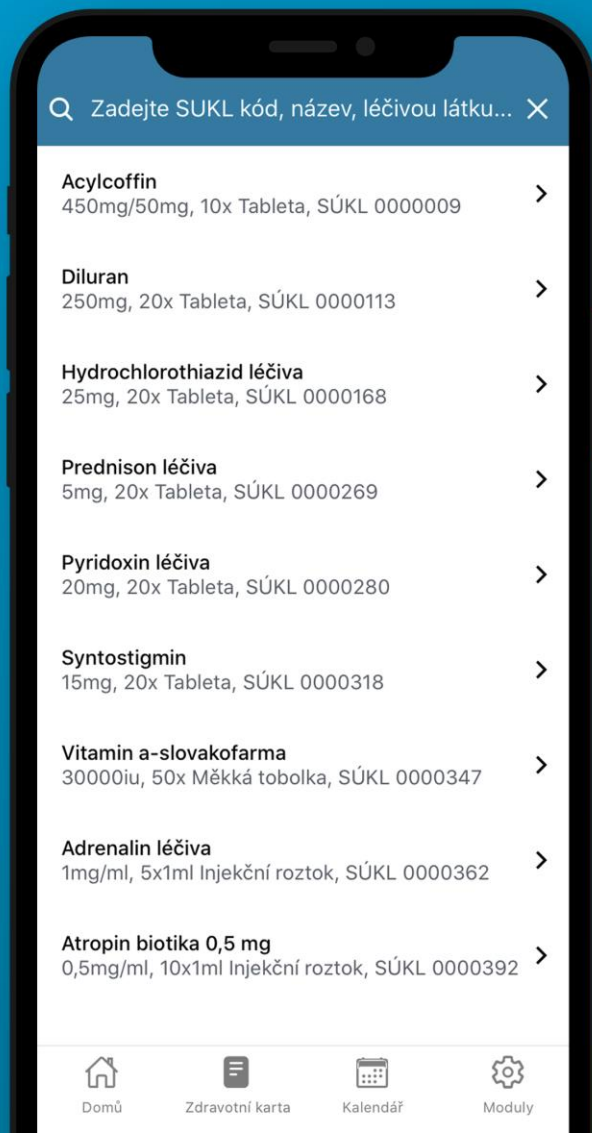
Zadejte SUKL kód, název, léčivou látku...

Acylcoffin
450mg/50mg, 10x Tableta, SÚKL 0000009

Diluran
250mg, 20x Tableta, SÚKL 0000113

Hydrochlorothiazid léčiva
25mg, 20x Tableta, SÚKL 0000168

Prednison léčiva
5mg, 20x Tableta, SÚKL 0000269

Pyridoxin léčiva
20mg, 20x Tableta, SÚKL 0000280

Syntostigmin
15mg, 20x Tableta, SÚKL 0000318

Vitamin a-slovakofarma
30000iu, 50x Měkká tobolka, SÚKL 0000347

Adrenalin léčiva
1mg/ml, 5x1ml Injekční roztok, SÚKL 0000362

Atropin biotika 0,5 mg
0,5mg/ml, 10x1ml Injekční roztok, SÚKL 0000392

Domů
Zdravotní karta
Kalendář
Moduly